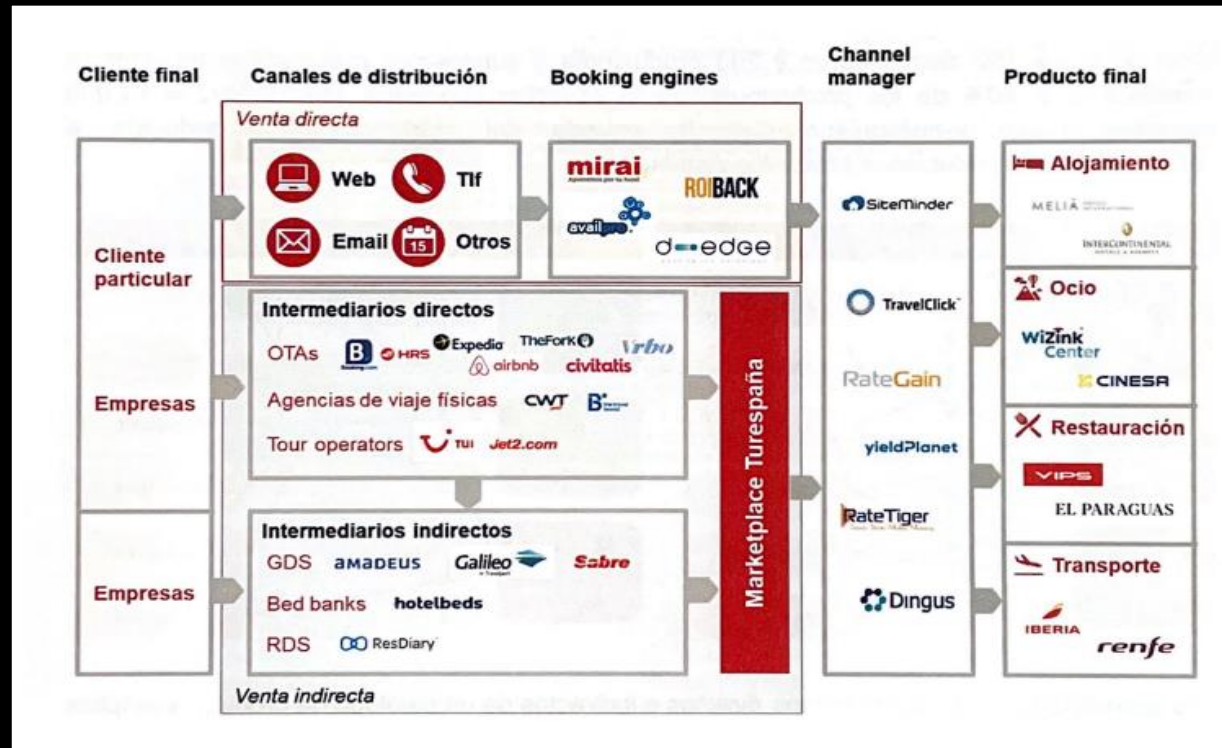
Cliente final | Canales de distribución | Booking engines | Channel manager | Producto final

Venta directa

Web | Tlf | Email | 15 | Otros

mirai
Apasionados por tu hotel
ROIBACK
availpro
d-edge

Cliente particular

Empresas

Empresas

Intermediarios directos
OTAs B Booking.com HRS Expedia TheFork airbnb Vrbo civitatis
Agencias de viaje físicas CWT B
Tour operators TUI Jet2.com

Intermediarios indirectos
GDS AMADEUS Galileo Sabre
Bed banks hotelbeds
RDS ResDiary

Venta indirecta

Marketplace Turespaña

SiteMinder
TravelClick
RateGain
yieldPlanet
RateTiger
Dingus

Alojamiento
MELIÃ
INTERCONTINENTAL HOTELS & RESORTS

Ocio
WiZink Center
CINESA

Restauración
VIPS
EL PARAGUAS

Transporte
IBERIA
renfe